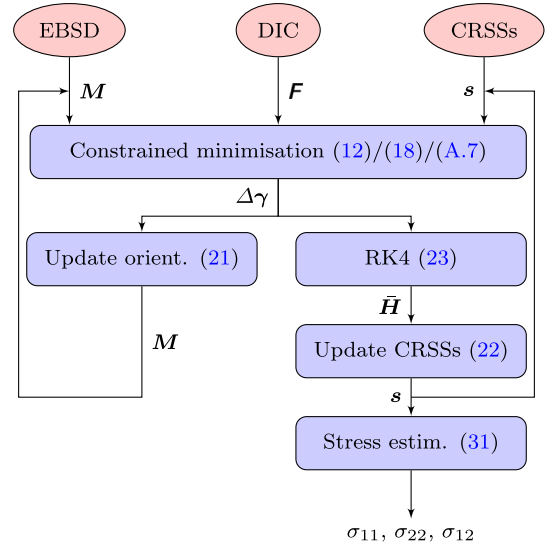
EBSD

DIC

CRSSs

$\boldsymbol{M}$

$\boldsymbol{F}$

$\boldsymbol{s}$

Constrained minimisation (12)/(18)/(A.7)

$\Delta\boldsymbol{\gamma}$

Update orient. (21)

RK4 (23)

$\bar{\boldsymbol{H}}$

$\boldsymbol{M}$

Update CRSSs (22)

$\boldsymbol{s}$

Stress estim. (31)

$\sigma_{11}$, $\sigma_{22}$, $\sigma_{12}$